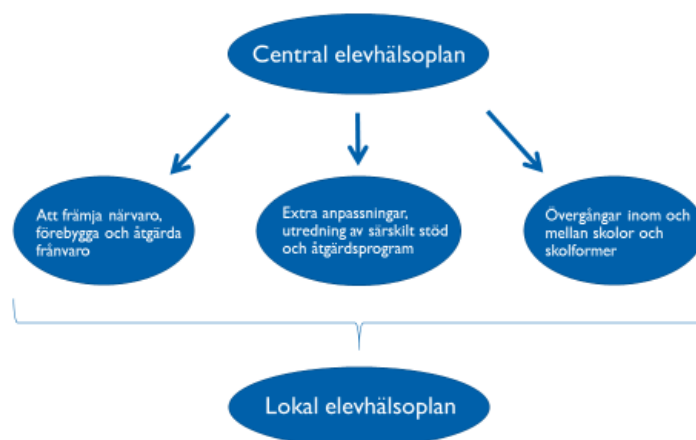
Central elevhälsoplan

Att främja närvaro, förebygga och åtgärda frånvaro

Extra anpassningar, utredning av särskilt stöd och åtgärdsprogram

Övergångar inom och mellan skolor och skolformer

Lokal elevhälsoplan